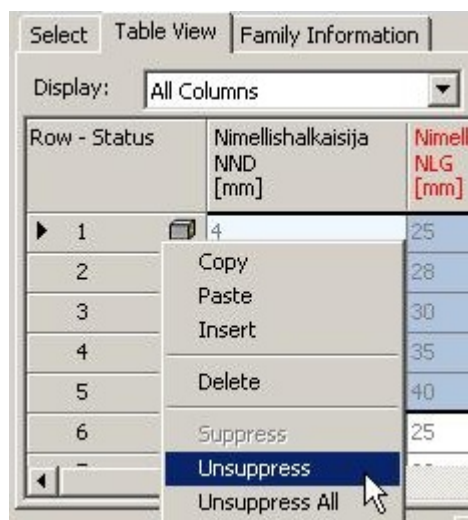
Select | Table View | Family Information

Display: All Columns

| Row - Status | Nimellishalkaisija NND [mm] | Nimell NLG [mm] |
|---|---|---|
| 1 | 4 | 25 |
| 2 | | 28 |
| 3 | | 30 |
| 4 | | 35 |
| 5 | | 40 |
| 6 | | 25 |

Copy
Paste
Insert
Delete
Suppress
Unsuppress
Unsuppress All